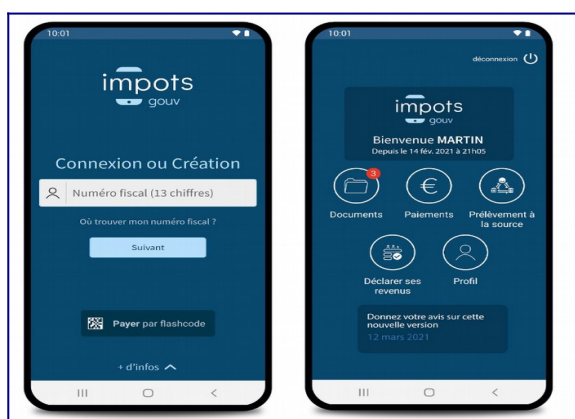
10:01

impots
gouv

Connexion ou Création

Numéro fiscal (13 chiffres)

Où trouver mon numéro fiscal ?

Suivant

Payer par flashcode

+ d'infos

10:01

déconnexion

impots
gouv

Bienvenue MARTIN
Depuis le 14 fév. 2021 à 21h05

3

Documents

Paiements

Prélèvement à la source

Déclarer ses revenus

Profil

Donnez votre avis sur cette nouvelle version
12 mars 2021